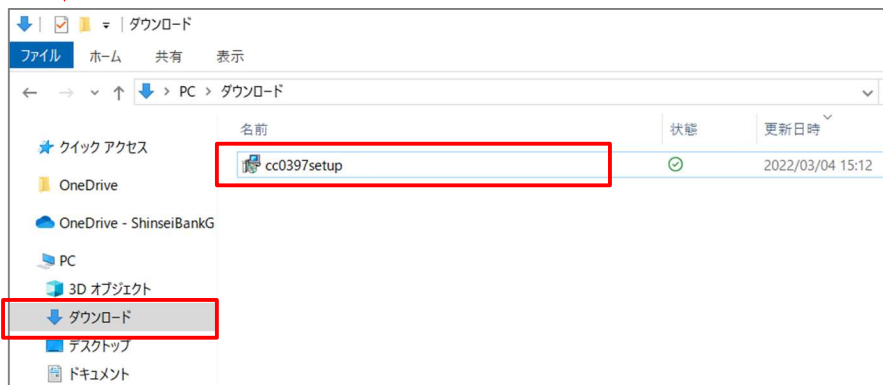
ダウンロード

ファイル ホーム 共有 表示

PC > ダウンロード

名前 状態 更新日時

cc0397setup 2022/03/04 15:12

クイック アクセス
OneDrive
OneDrive - ShinseiBankG
PC
3D オブジェクト
ダウンロード
デスクトップ
ドキュメント